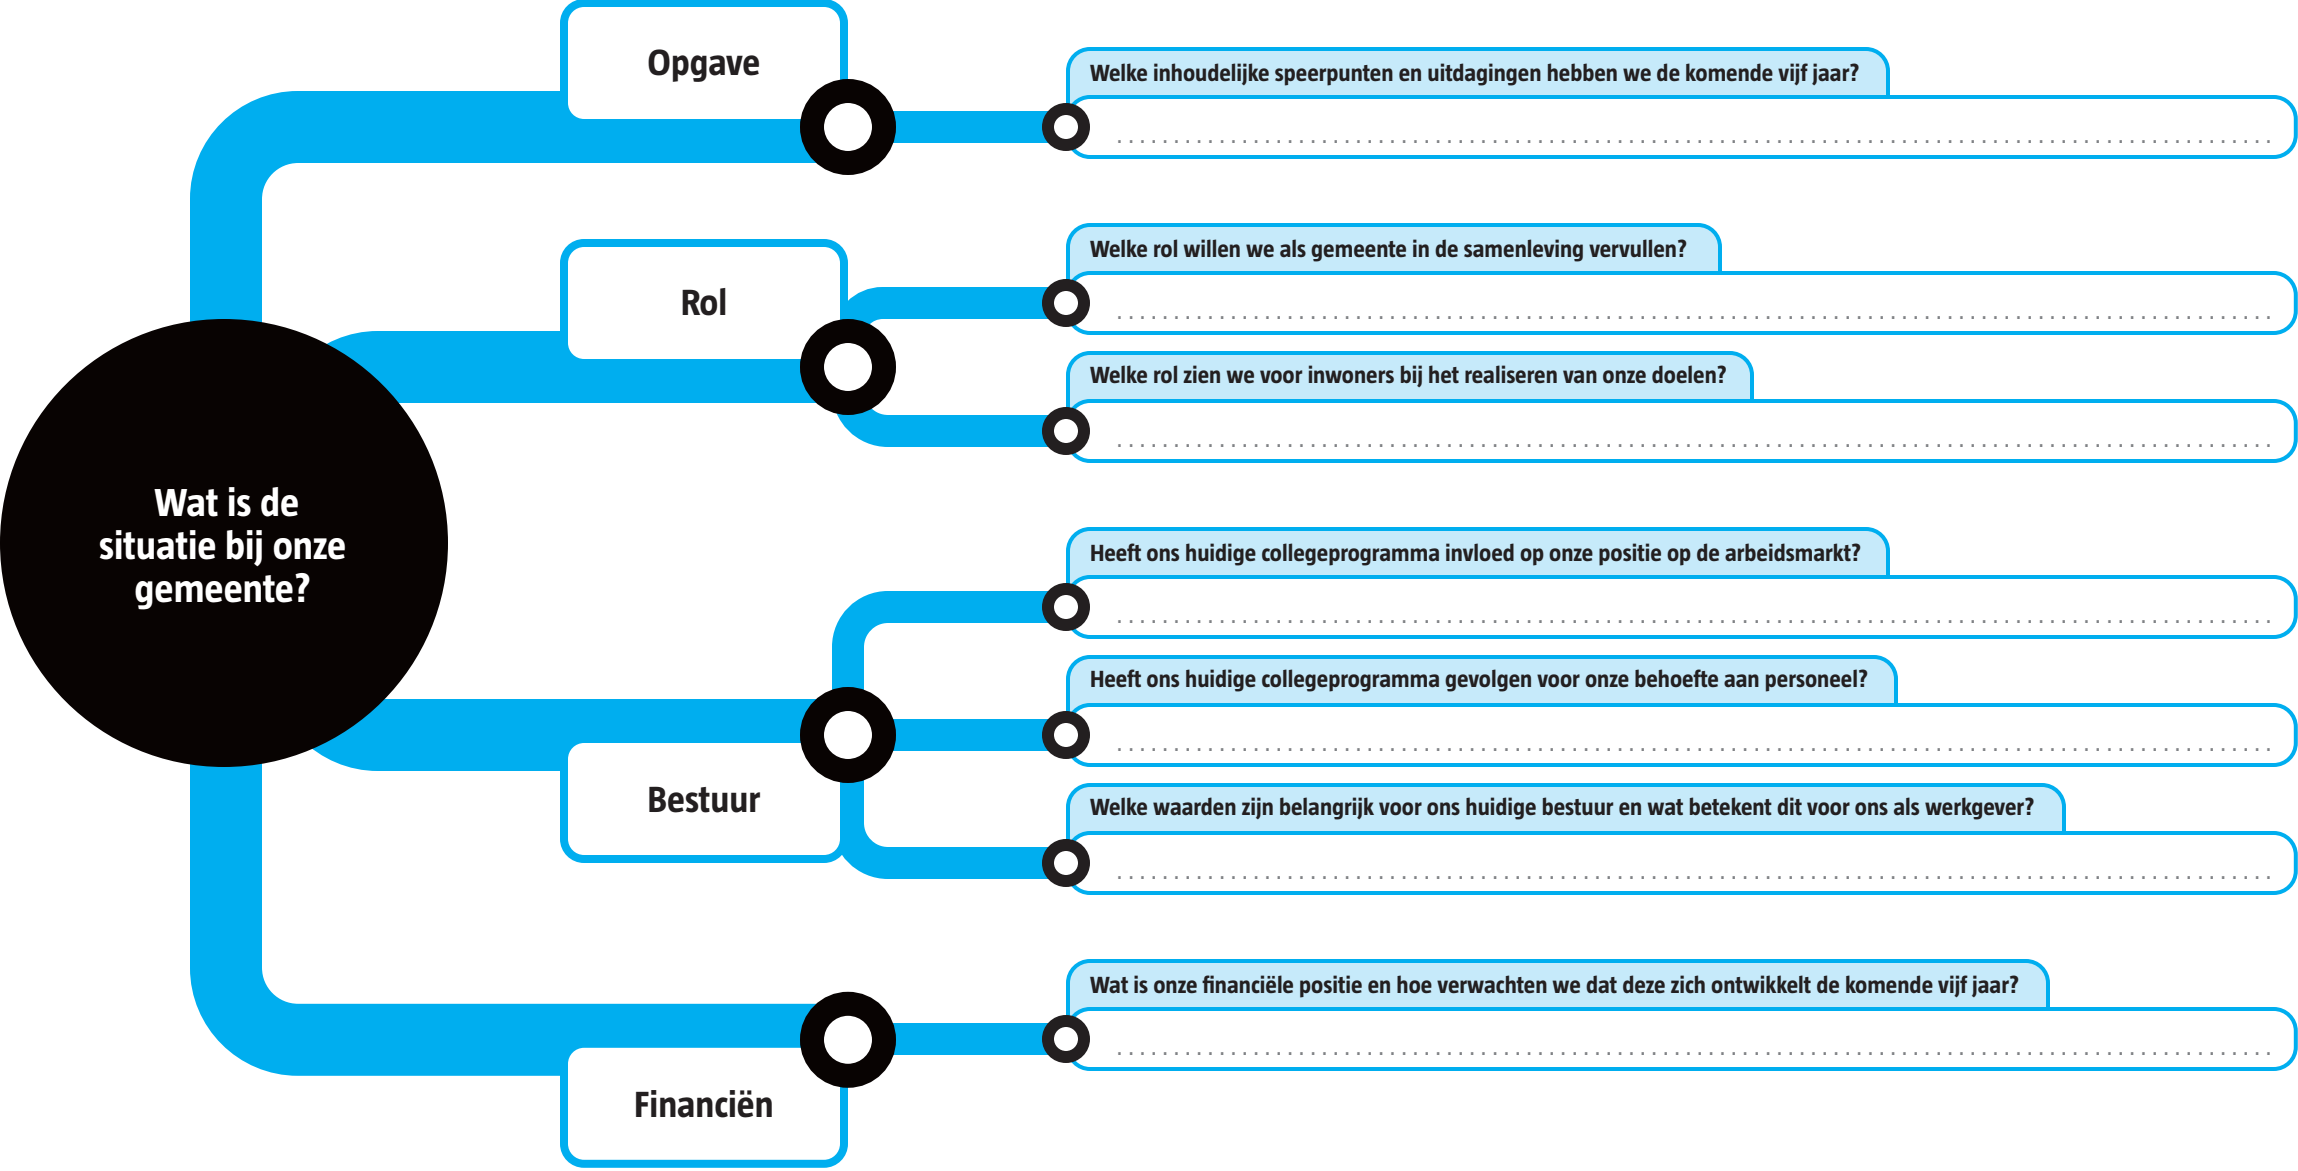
Wat is de situatie bij onze gemeente?

Opgave

Welke inhoudelijke speerpunten en uitdagingen hebben we de komende vijf jaar?

Rol

Welke rol willen we als gemeente in de samenleving vervullen?

Welke rol zien we voor inwoners bij het realiseren van onze doelen?

Bestuur

Heeft ons huidige collegeprogramma invloed op onze positie op de arbeidsmarkt?

Heeft ons huidige collegeprogramma gevolgen voor onze behoefte aan personeel?

Welke waarden zijn belangrijk voor ons huidige bestuur en wat betekent dit voor ons als werkgever?

Financiën

Wat is onze financiële positie en hoe verwachten we dat deze zich ontwikkelt de komende vijf jaar?